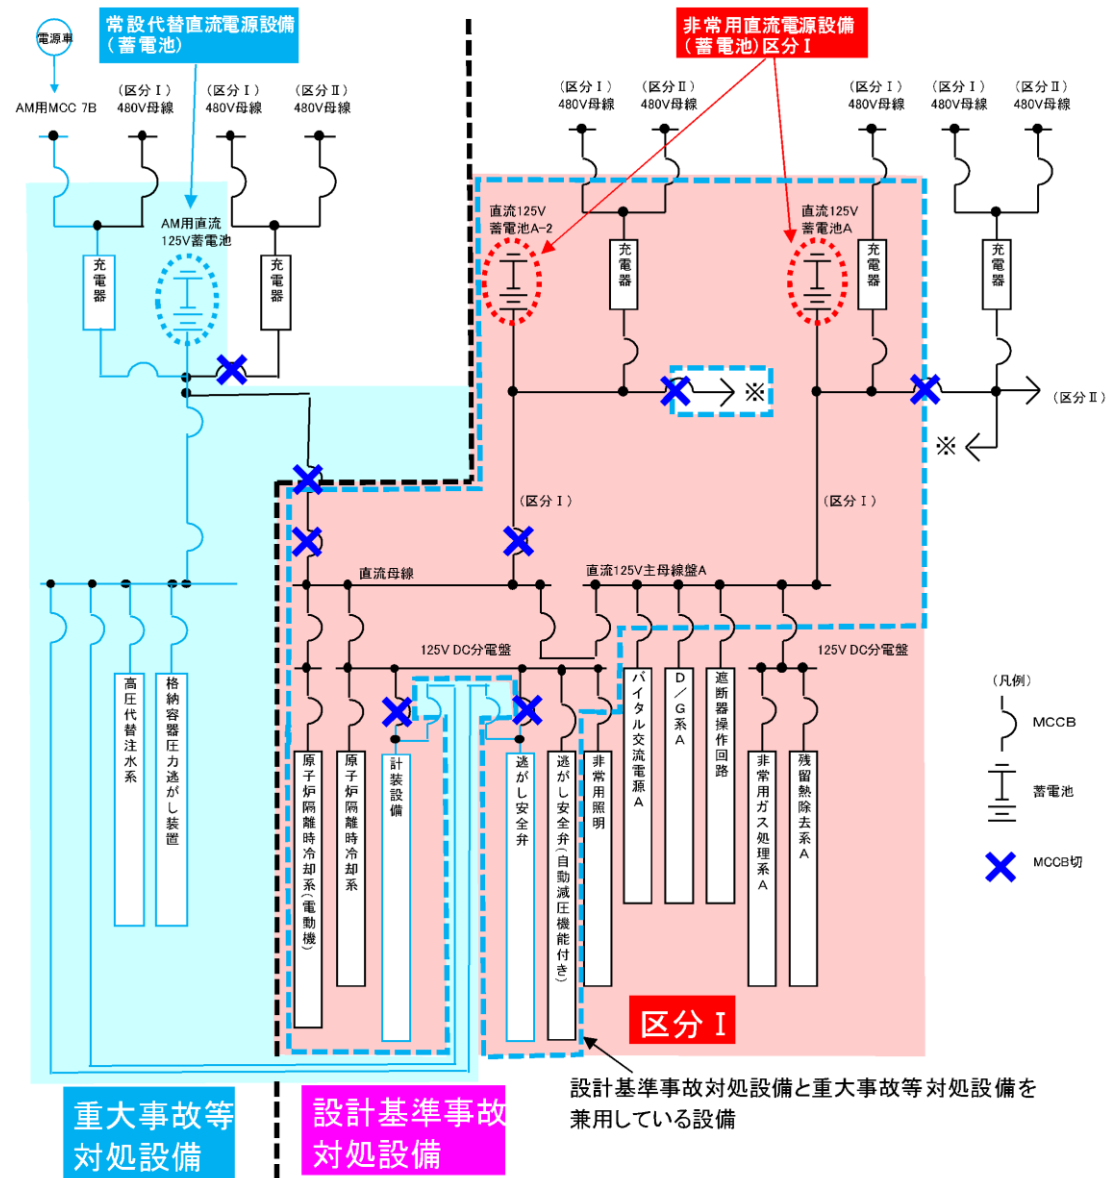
電源車

常設代替直流電源設備
（蓄電池）

非常用直流電源設備
（蓄電池）区分Ⅰ

AM用MCC 7B

（区分Ⅰ）
480V母線

（区分Ⅰ）
480V母線

（区分Ⅱ）
480V母線

（区分Ⅰ）
480V母線

（区分Ⅱ）
480V母線

（区分Ⅰ）
480V母線

（区分Ⅰ）
480V母線

（区分Ⅱ）
480V母線

AM用直流
125V蓄電池

充電器

充電器

直流125V
蓄電池A-2

充電器

直流125V
蓄電池A

充電器

充電器

※

（区分Ⅱ）

※

（区分Ⅰ）

（区分Ⅰ）

直流母線

直流125V主母線盤A

125V DC分電盤

125V DC分電盤

高圧代替注水系

格納容器圧力逃がし装置

原子炉隔離時冷却系（電動機）

原子炉隔離時冷却系

計装設備

逃がし安全弁

逃がし安全弁（自動減圧機能付き）

非常用照明

バイタル交流電源A

D／G系A

遮断器操作回路

非常用ガス処理系A

残留熱除去系A

（凡例）

MCCB

蓄電池

MCCB切

区分Ⅰ

設計基準事故対処設備と重大事故等対処設備を
兼用している設備

重大事故等
対処設備

設計基準事故
対処設備